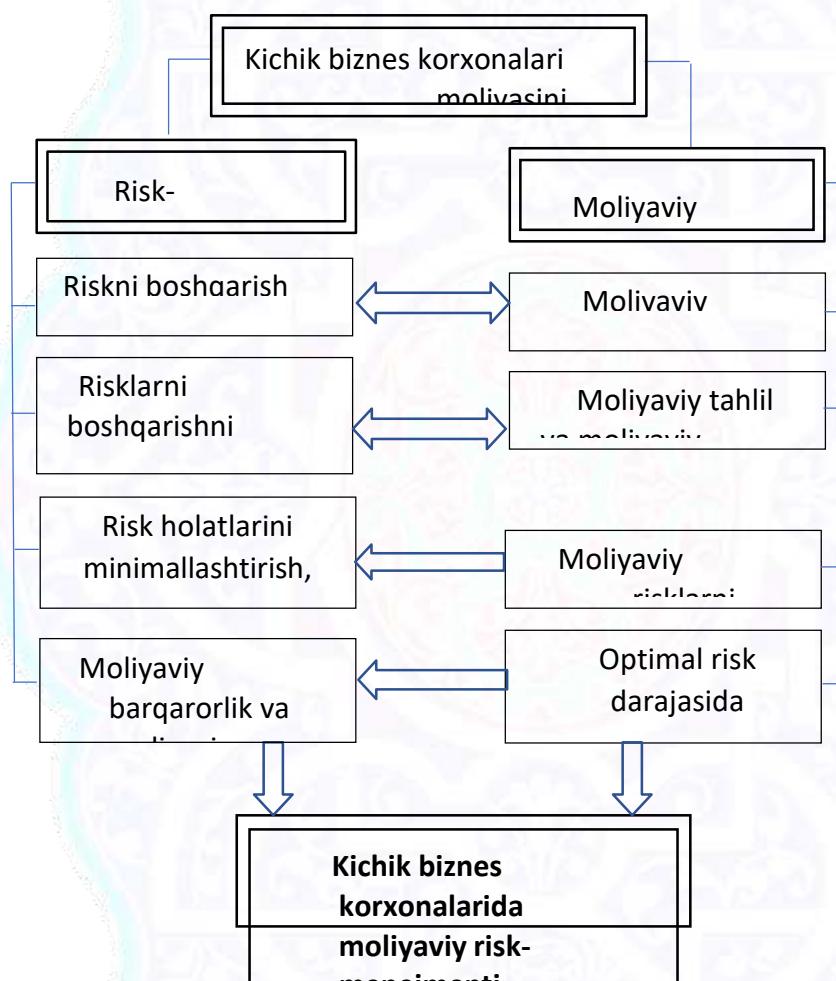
Kichik biznes korxonalari moliyasini

Risk-

Moliyaviy

Riskni boshqarish

Moliyaviy

Risklarni boshqarishni

Moliyaviy tahlil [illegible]

Risk holatlarini minimallashtirish,

Moliyaviy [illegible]

Moliyaviy barqarorlik va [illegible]

Optimal risk darajasida

Kichik biznes korxonalarida moliyaviy risk- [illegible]